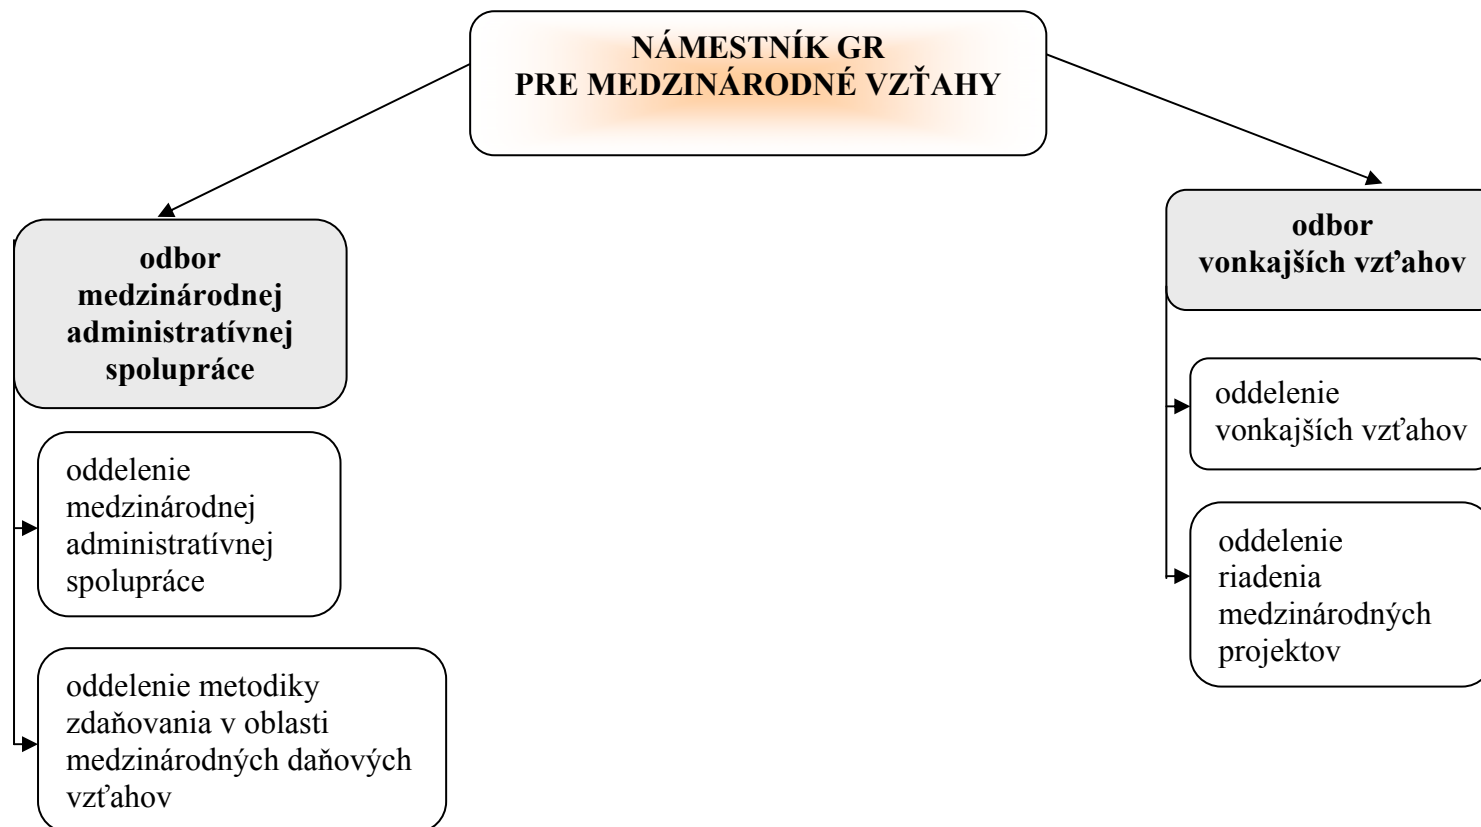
NÁMESTNÍK GR
PRE MEDZINÁRODNÉ VZŤAHY

odbor
medzinárodnej
administratívnej
spolupráce

oddelenie
medzinárodnej
administratívnej
spolupráce

oddelenie metodiky
zdaňovania v oblasti
medzinárodných daňových
vzťahov

odbor
vonkajších vzťahov

oddelenie
vonkajších vzťahov

oddelenie
riadenia
medzinárodných
projektov